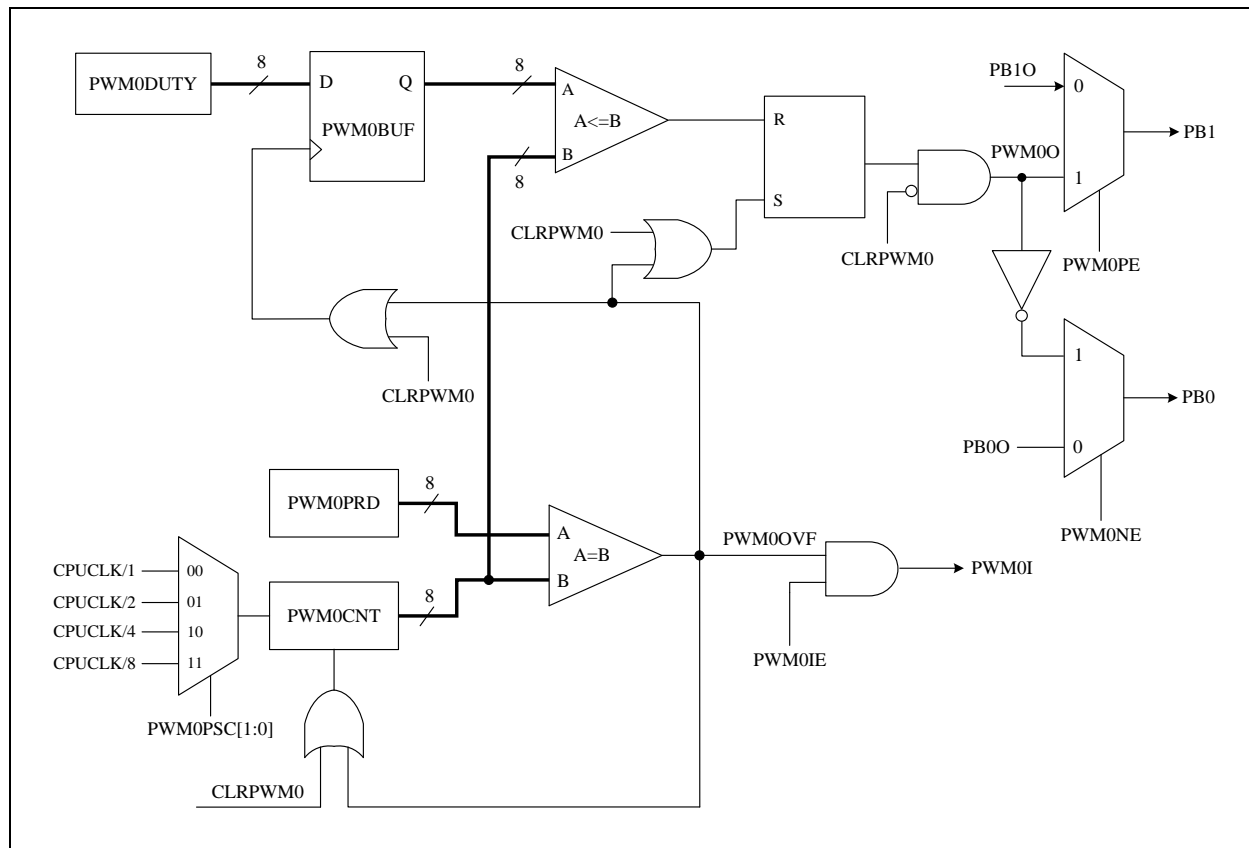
PWM0DUTY
8
D
Q
PWM0BUF
8
A
A<=B
B
8
R
S
PB1O
0
1
PB1
PWM0O
CLRPWM0
CLRPWM0
PWM0PE
CLRPWM0
1
PB0
PB0O
0
PWM0NE
PWM0PRD
8
A
A=B
B
PWM0OVF
PWM0I
CPUCLK/1
00
CPUCLK/2
01
CPUCLK/4
10
CPUCLK/8
11
PWM0CNT
8
PWM0IE
PWM0PSC[1:0]
CLRPWM0